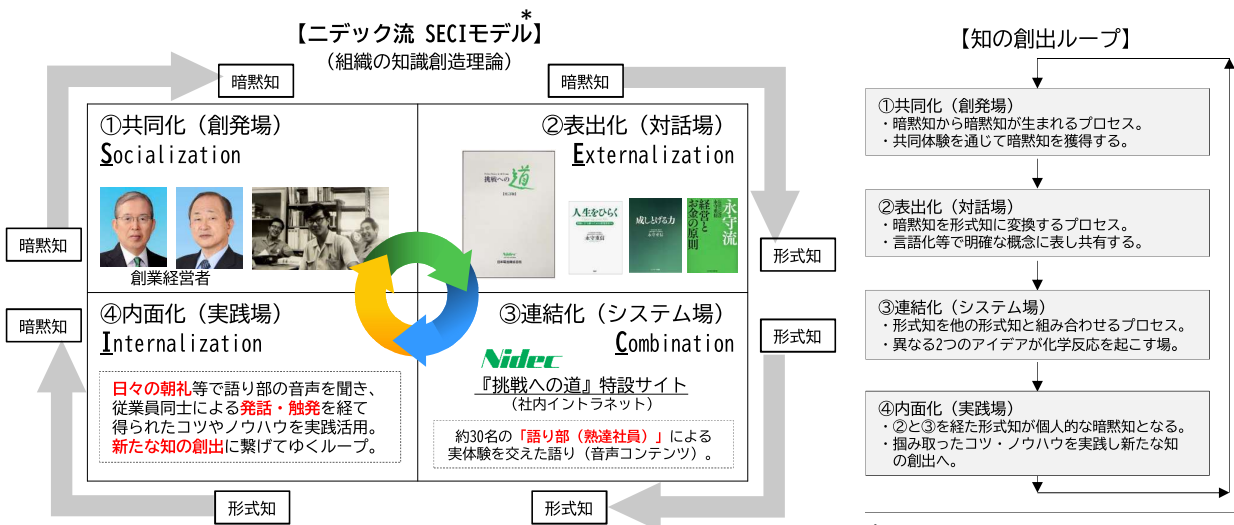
【ニデック流 SECIモデル*】
（組織の知識創造理論）

暗黙知
暗黙知
暗黙知
暗黙知
形式知
形式知
形式知
形式知

①共同化（創発場）
Socialization
創業経営者

②表出化（対話場）
Externalization
挑戦への道
人生をひらく
成しとげる力
経営とお金の原則
永守流

④内面化（実践場）
Internalization
日々の朝礼等で語り部の音声を聞き、従業員同士による発話・触発を経て得られたコツやノウハウを実践活用。新たな知の創出に繋げてゆくループ。

③連結化（システム場）
Combination
Nidec
『挑戦への道』特設サイト
（社内イントラネット）
約30名の「語り部（熟達社員）」による実体験を交えた語り（音声コンテンツ）。

【知の創出ループ】

①共同化（創発場）
・暗黙知から暗黙知が生まれるプロセス。
・共同体験を通じて暗黙知を獲得する。

②表出化（対話場）
・暗黙知を形式知に変換するプロセス。
・言語化等で明確な概念に表し共有する。

③連結化（システム場）
・形式知を他の形式知と組み合わせるプロセス。
・異なる2つのアイデアが化学反応を起こす場。

④内面化（実践場）
・②と③を経た形式知が個人的な暗黙知となる。
・掴み取ったコツ・ノウハウを実践し新たな知の創出へ。